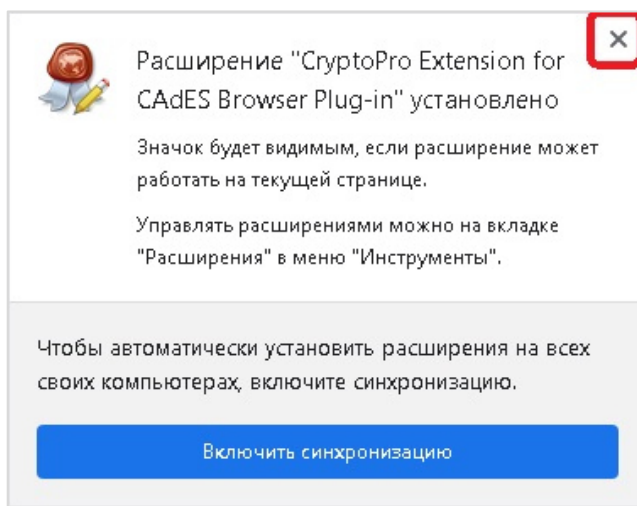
Расширение "CryptoPro Extension for CAdES Browser Plug-in" установлено

Значок будет видимым, если расширение может работать на текущей странице.

Управлять расширениями можно на вкладке "Расширения" в меню "Инструменты".

×

Чтобы автоматически установить расширения на всех своих компьютерах, включите синхронизацию.

Включить синхронизацию